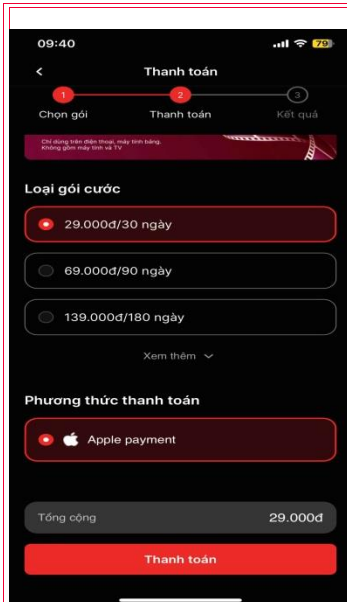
09:40
79

<
Thanh toán

1
Chọn gói
2
Thanh toán
3
Kết quả

Chỉ dùng trên điện thoại, máy tính bảng. Không gồm máy tính và TV

Loại gói cước

29.000đ/30 ngày

69.000đ/90 ngày

139.000đ/180 ngày

Xem thêm

Phương thức thanh toán

Apple payment

Tổng cộng 29.000đ

Thanh toán